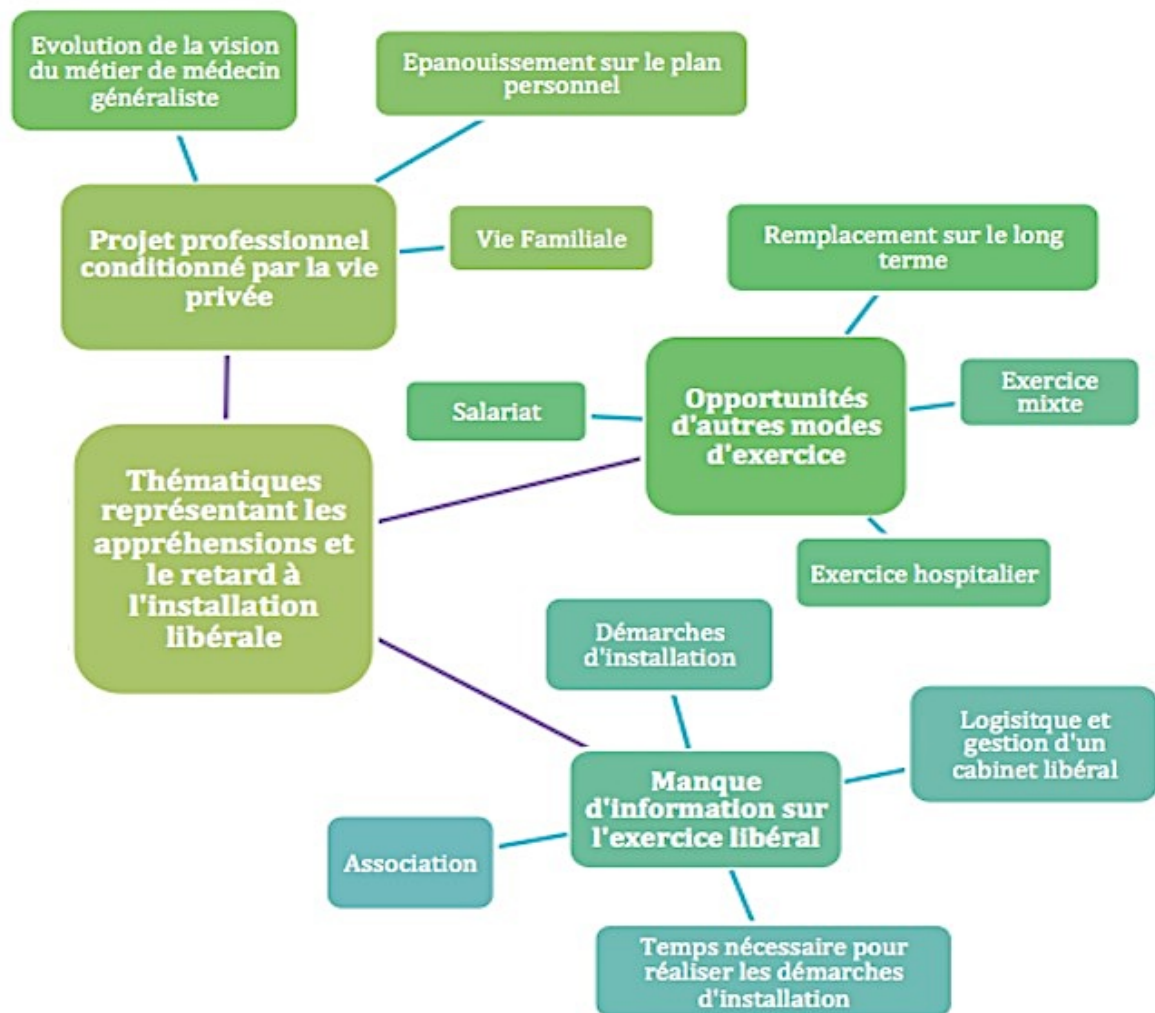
Evolution de la vision du métier de médecin généraliste

Epanouissement sur le plan personnel

Projet professionnel conditionné par la vie privée

Vie Familiale

Remplacement sur le long terme

Salariat

Opportunités d'autres modes d'exercice

Exercice mixte

Thématiques représentant les appréhensions et le retard à l'installation libérale

Exercice hospitalier

Démarches d'installation

Logisitque et gestion d'un cabinet libéral

Manque d'information sur l'exercice libéral

Association

Temps nécessaire pour réaliser les démarches d'installation